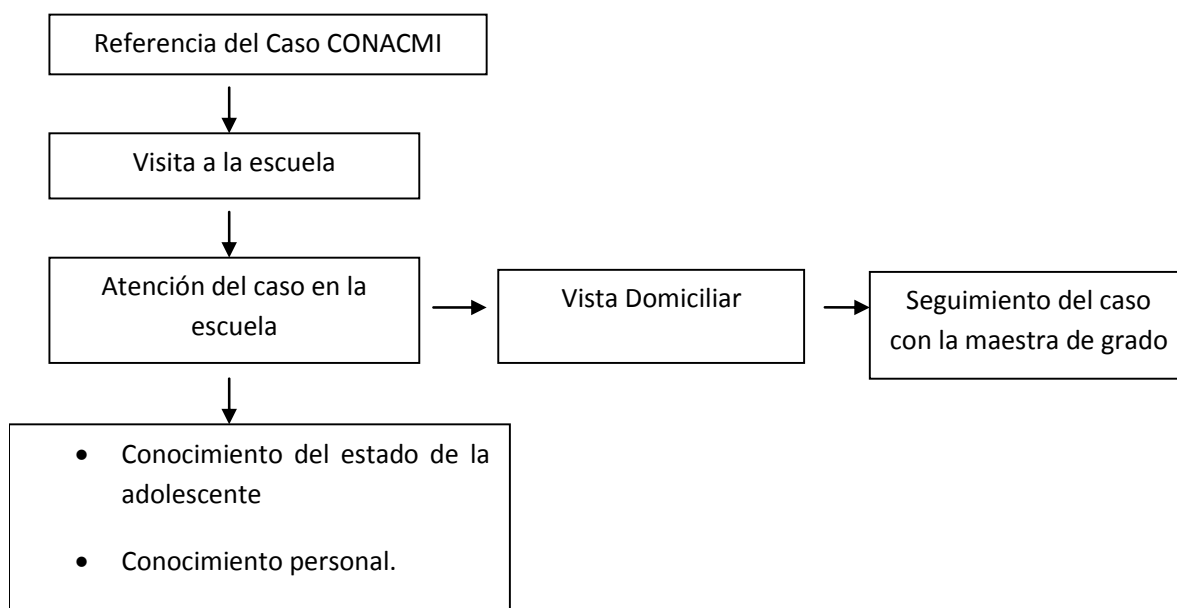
Referencia del Caso CONACMI

Visita a la escuela

Atención del caso en la escuela

Vista Domiciliar

Seguimiento del caso con la maestra de grado

- Conocimiento del estado de la adolescente
- Conocimiento personal.